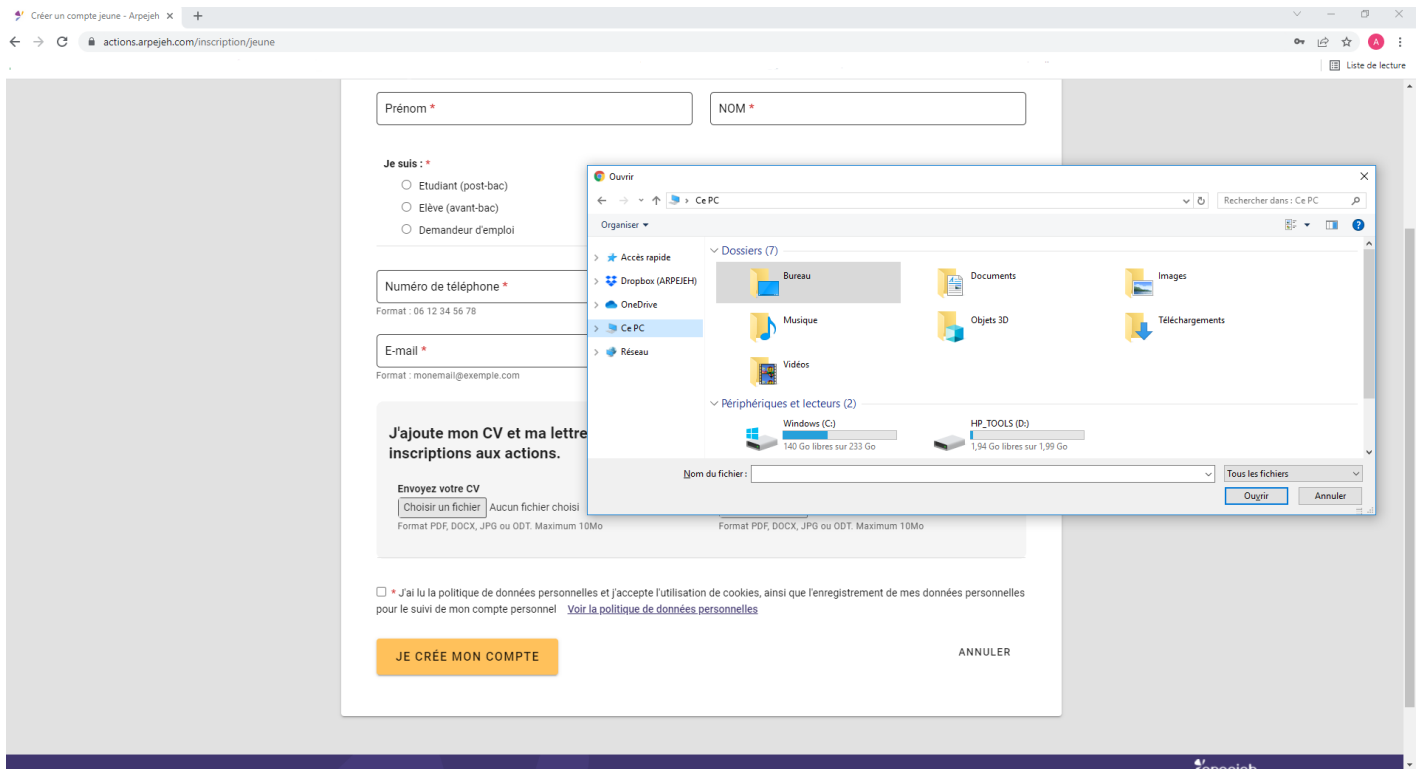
Créer un compte jeune - Arpejeh ×  +

actions.arpejeh.com/inscription/jeune

Liste de lecture

Prénom *

NOM *

Je suis : *

Etudiant (post-bac)

Elève (avant-bac)

Demandeur d'emploi

Numéro de téléphone *

Format : 06 12 34 56 78

E-mail *

Format : monemail@exemple.com

J'ajoute mon CV et ma lettre
inscriptions aux actions.

Envoyez votre CV

Choisir un fichier Aucun fichier choisi

Format PDF, DOCX, JPG ou ODT. Maximum 10Mo

Format PDF, DOCX, JPG ou ODT. Maximum 10Mo

* J'ai lu la politique de données personnelles et j'accepte l'utilisation de cookies, ainsi que l'enregistrement de mes données personnelles pour le suivi de mon compte personnel Voir la politique de données personnelles

JE CRÉE MON COMPTE

ANNULER

Ouvrir

Ce PC

Rechercher dans : Ce PC

Organiser

Accès rapide

Dropbox (ARPEJEH)

OneDrive

Ce PC

Réseau

Dossiers (7)

Bureau

Documents

Images

Musique

Objets 3D

Téléchargements

Vidéos

Périphériques et lecteurs (2)

Windows (C:)

140 Go libres sur 233 Go

HP_TOOLS (D:)

1,94 Go libres sur 1,99 Go

Nom du fichier :

Tous les fichiers

Ouvrir

Annuler